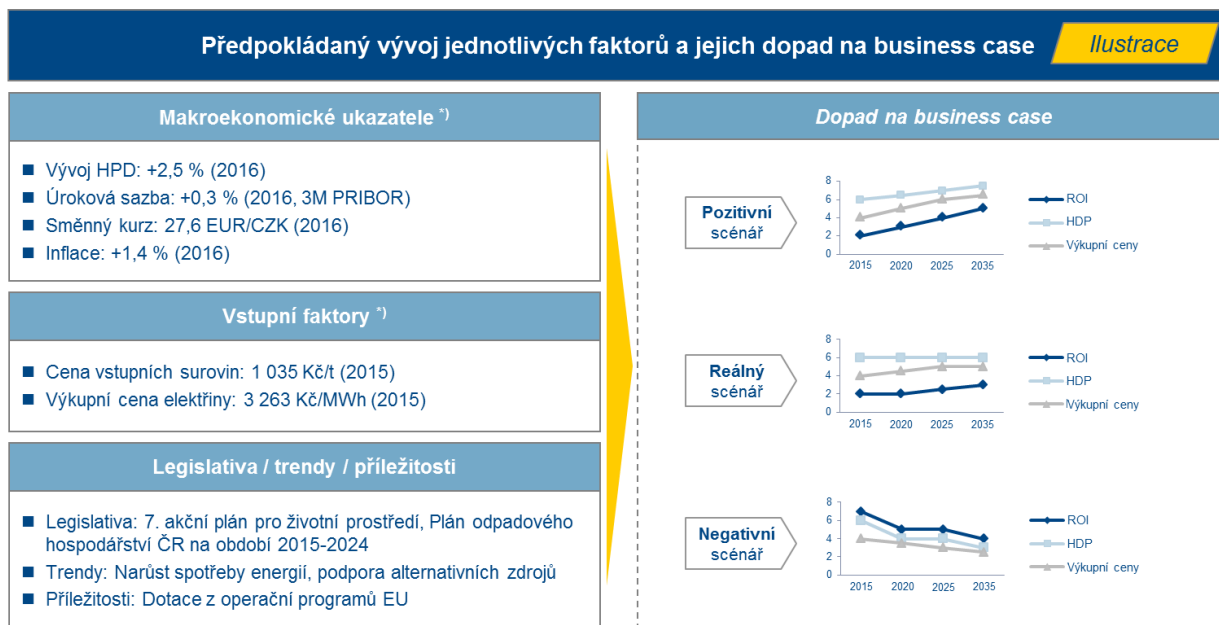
Předpokládaný vývoj jednotlivých faktorů a jejich dopad na business case

Ilustrace

Makroekonomické ukazatele *)

Vývoj HPD: +2,5 % (2016)
Úroková sazba: +0,3 % (2016, 3M PRIBOR)
Směnný kurz: 27,6 EUR/CZK (2016)
Inflace: +1,4 % (2016)

Vstupní faktory *)

Cena vstupních surovin: 1 035 Kč/t (2015)
Výkupní cena elektřiny: 3 263 Kč/MWh (2015)

Legislativa / trendy / příležitosti

Legislativa: 7. akční plán pro životní prostředí, Plán odpadového hospodářství ČR na období 2015-2024
Trendy: Narůst spotřeby energií, podpora alternativních zdrojů
Příležitosti: Dotace z operační programů EU

Dopad na business case

Pozitivní scénář

8
6
4
2
0
2015 2020 2025 2035

ROI
HDP
Výkupní ceny

Reálný scénář

8
6
4
2
0
2015 2020 2025 2035

ROI
HDP
Výkupní ceny

Negativní scénář

8
6
4
2
0
2015 2020 2025 2035

ROI
HDP
Výkupní ceny